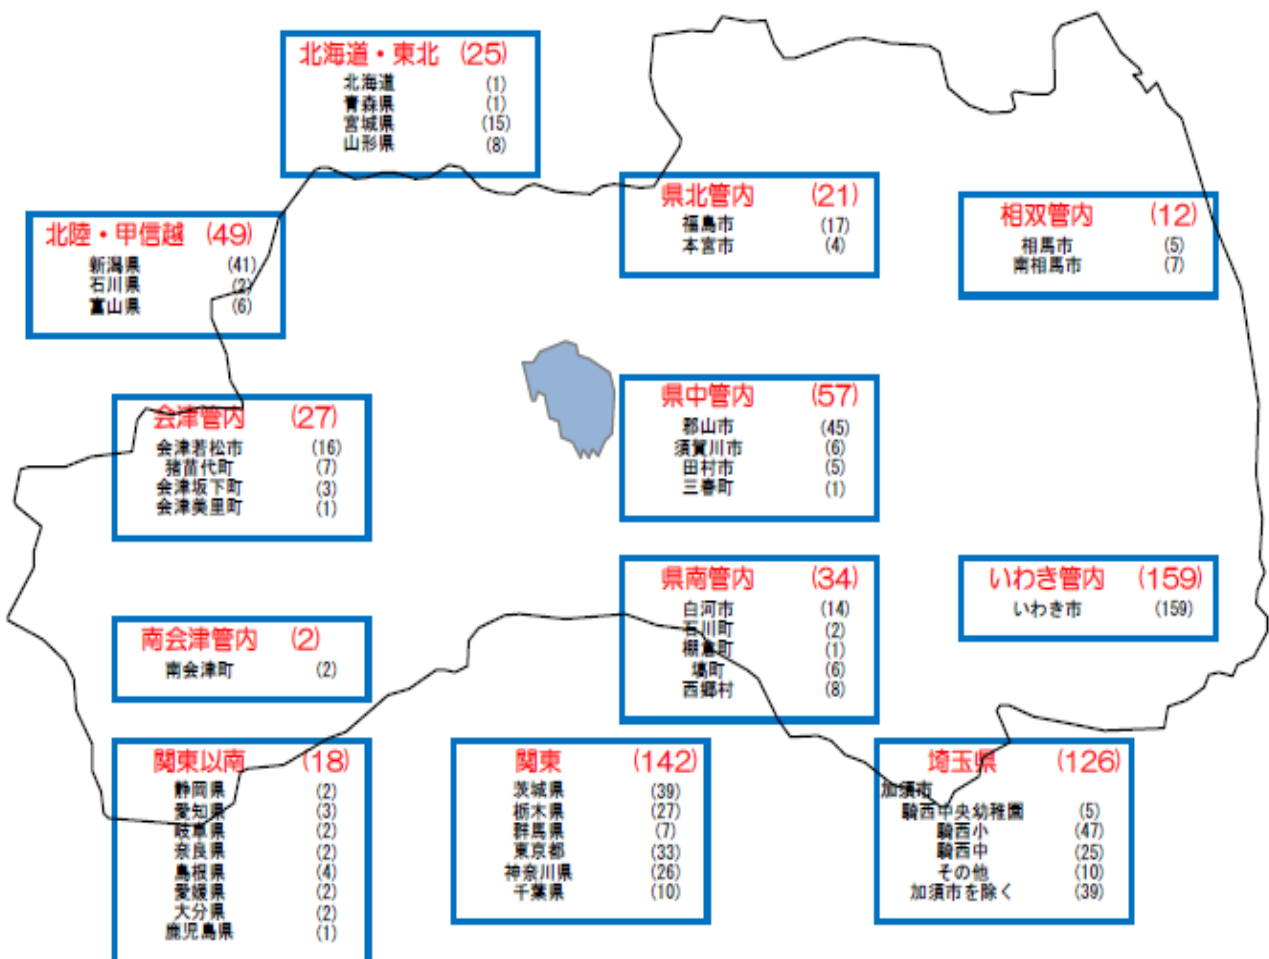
北海道・東北 (25)
北海道 (1)
青森県 (1)
宮城県 (15)
山形県 (8)

北陸・甲信越 (49)
新潟県 (41)
石川県 (2)
富山県 (6)

県北管内 (21)
福島市 (17)
本宮市 (4)

相双管内 (12)
相馬市 (5)
南相馬市 (7)

会津管内 (27)
会津若松市 (16)
猪苗代町 (7)
会津坂下町 (3)
会津美里町 (1)

県中管内 (57)
郡山市 (45)
須賀川市 (6)
田村市 (5)
三春町 (1)

県南管内 (34)
白河市 (14)
石川町 (2)
棚倉町 (1)
塙町 (6)
西郷村 (8)

いわき管内 (159)
いわき市 (159)

南会津管内 (2)
南会津町 (2)

関東以南 (18)
静岡県 (2)
愛知県 (3)
岐阜県 (2)
奈良県 (2)
島根県 (4)
愛媛県 (2)
大分県 (2)
鹿児島県 (1)

関東 (142)
茨城県 (39)
栃木県 (27)
群馬県 (7)
東京都 (33)
神奈川県 (26)
千葉県 (10)

埼玉県 (126)
加須市
騎西中央幼稚園 (5)
騎西小 (47)
騎西中 (25)
その他 (10)
加須市を除く (39)